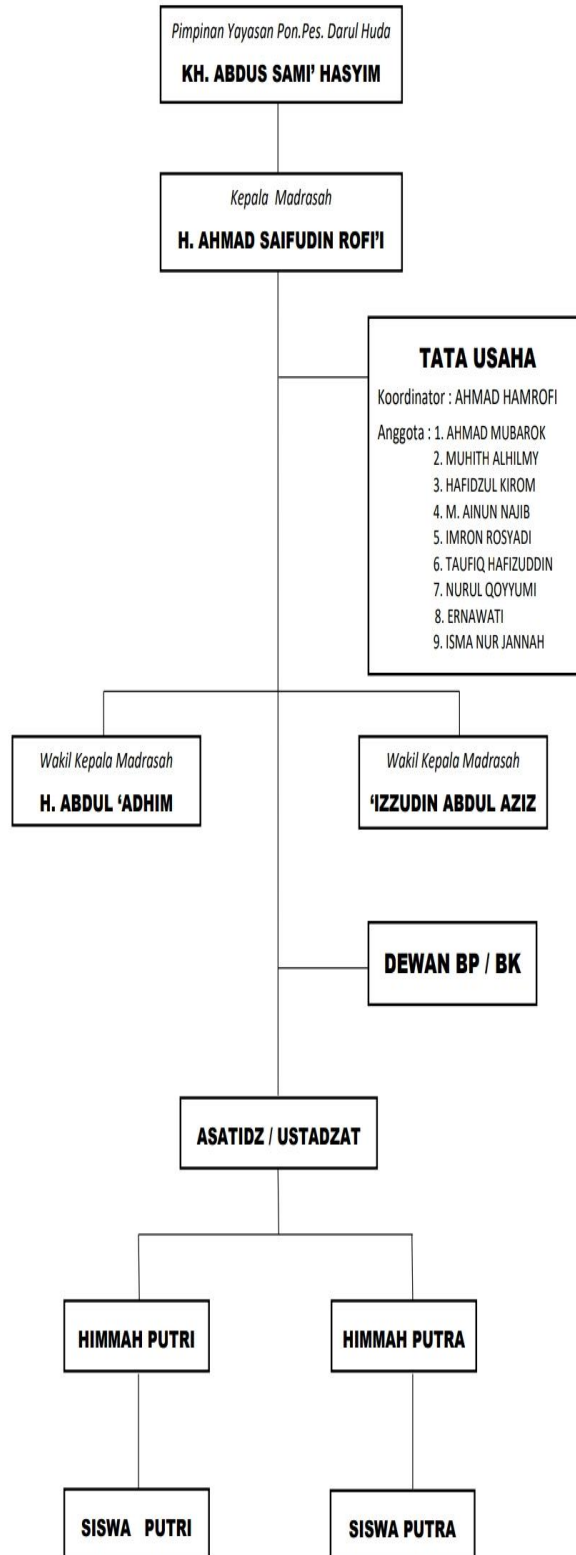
Pimpinan Yayasan Pon.Pes. Darul Huda
KH. ABDUS SAMI' HASYIM

Kepala Madrasah
H. AHMAD SAIFUDIN ROFI'I

TATA USAHA
Koordinator : AHMAD HAMROFI
Anggota : 1. AHMAD MUBAROK
2. MUHITH ALHILMY
3. HAFIDZUL KIROM
4. M. AINUN NAJIB
5. IMRON ROSYADI
6. TAUFIQ HAFIZUDDIN
7. NURUL QOYYUMI
8. ERNAWATI
9. ISMA NUR JANNAH

Wakil Kepala Madrasah
H. ABDUL 'ADHIM

Wakil Kepala Madrasah
'IZZUDIN ABDUL AZIZ

DEWAN BP / BK

ASATIDZ / USTADZAT

HIMMAH PUTRI

HIMMAH PUTRA

SISWA PUTRI

SISWA PUTRA